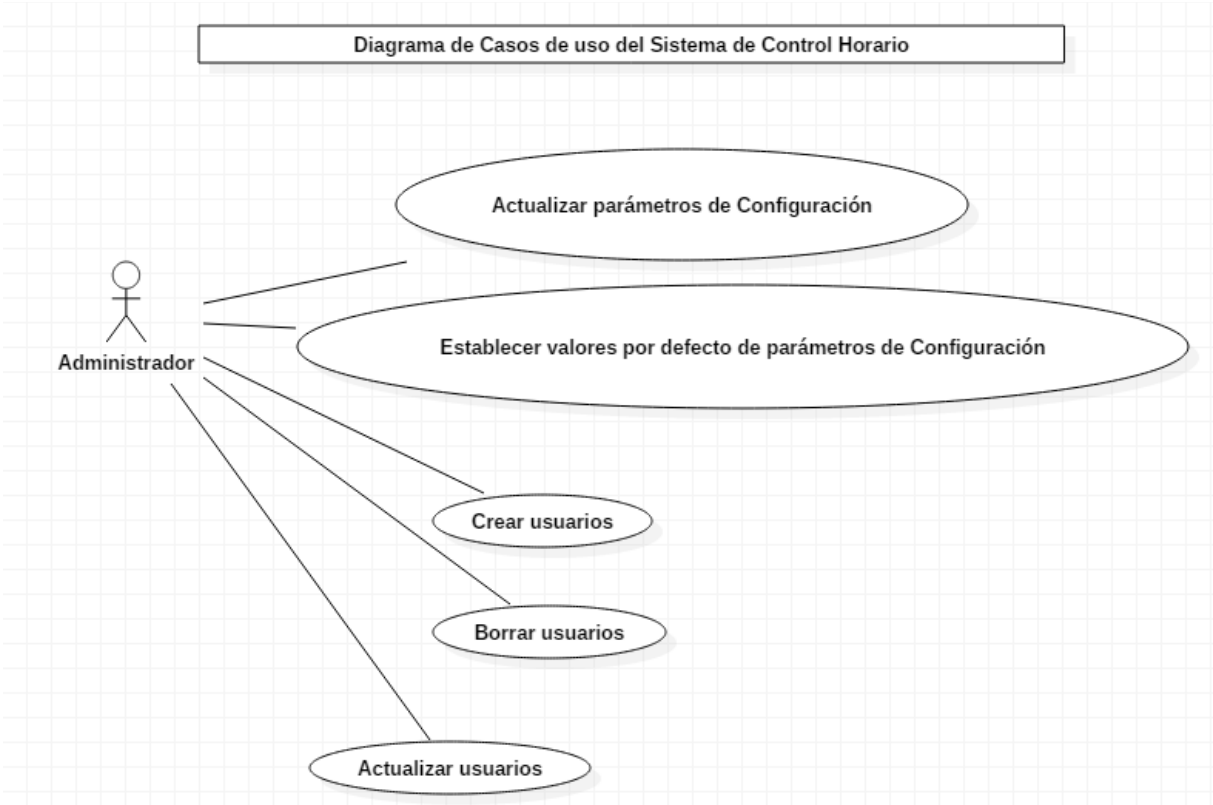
Diagrama de Casos de uso del Sistema de Control Horario

Actualizar parámetros de Configuración

Administrador

Establecer valores por defecto de parámetros de Configuración

Crear usuarios

Borrar usuarios

Actualizar usuarios